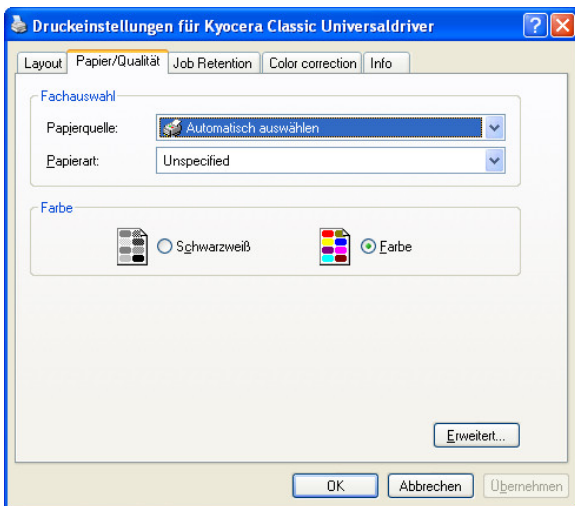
Druckeinstellungen für Kyocera Classic Universaldriver

Layout | Papier/Qualität | Job Retention | Color correction | Info

Fachauswahl

Papierquelle: Automatisch auswählen

Papierart: Unspecified

Farbe

Schwarzweiß

Farbe

Erweitert...

OK | Abbrechen | Übernehmen